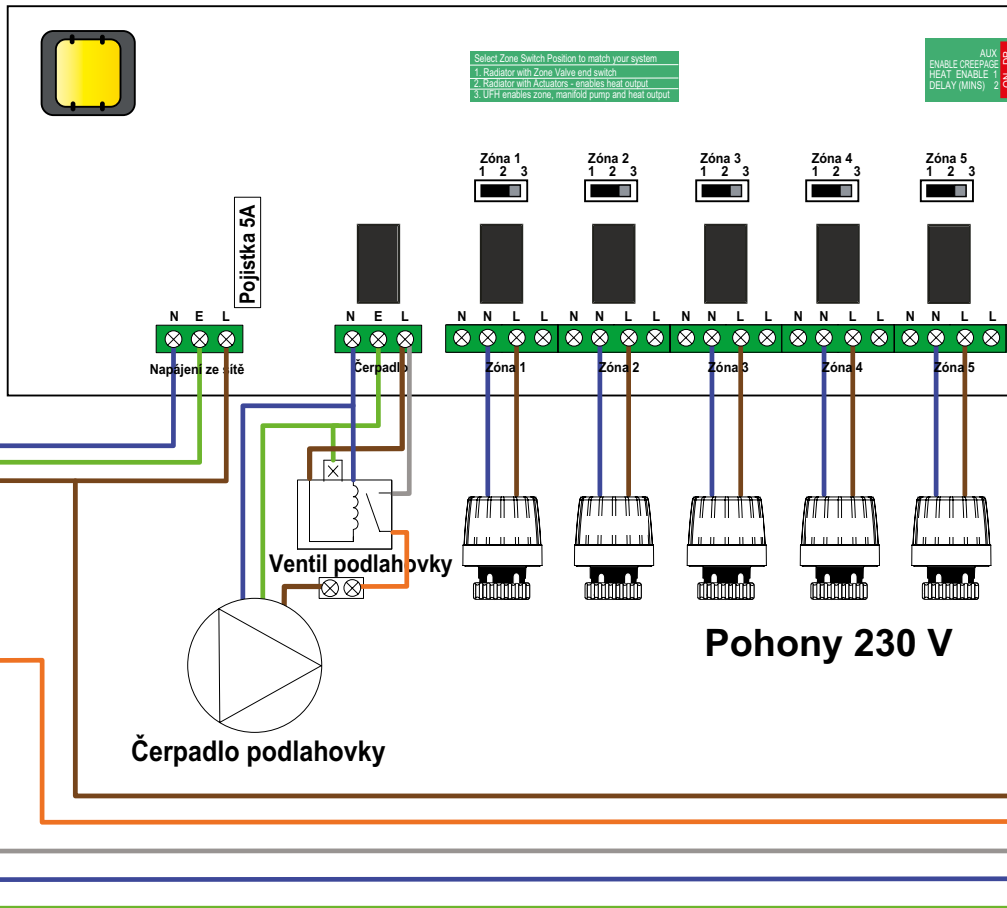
Select Zone Switch Position to match your system
1. Radiator with Zone Valve end switch
2. Radiator with Actuators - enables heat output
3. UFH enables zone, manifold pump and heat output

AUX
ENABLE CREEPAGE
HEAT ENABLE 1
DELAY (MINS) 2

Zóna 1
1 2 3
Zóna 2
1 2 3
Zóna 3
1 2 3
Zóna 4
1 2 3
Zóna 5
1 2 3

Pojistka 5A

N E L
Napájení ze sítě

N E L
Čerpadlo

N N L L
Zóna 1
N N L L
Zóna 2
N N L L
Zóna 3
N N L L
Zóna 4
N N L L
Zóna 5

Ventil podlahovky

Pohony 230 V

Čerpadlo podlahovky